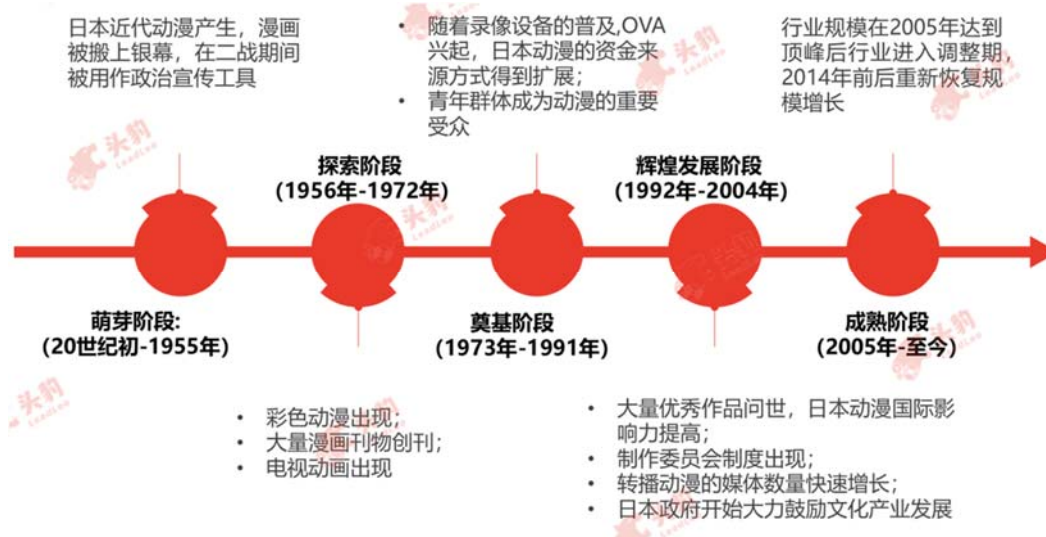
日本近代动漫产生，漫画被搬上银幕，在二战期间被用作政治宣传工具

探索阶段
(1956年-1972年)

• 随着录像设备的普及,OVA兴起，日本动漫的资金来源方式得到扩展；
• 青年群体成为动漫的重要受众

辉煌发展阶段
(1992年-2004年)

行业规模在2005年达到顶峰后行业进入调整期，2014年前后重新恢复规模增长

萌芽阶段:
(20世纪初-1955年)

奠基阶段
(1973年-1991年)

成熟阶段
(2005年-至今)

• 彩色动漫出现；
• 大量漫画刊物创刊；
• 电视动画出现

• 大量优秀作品问世，日本动漫国际影响力提高；
• 制作委员会制度出现；
• 转播动漫的媒体数量快速增长；
• 日本政府开始大力鼓励文化产业发展

头豹
头豹
头豹
头豹
头豹